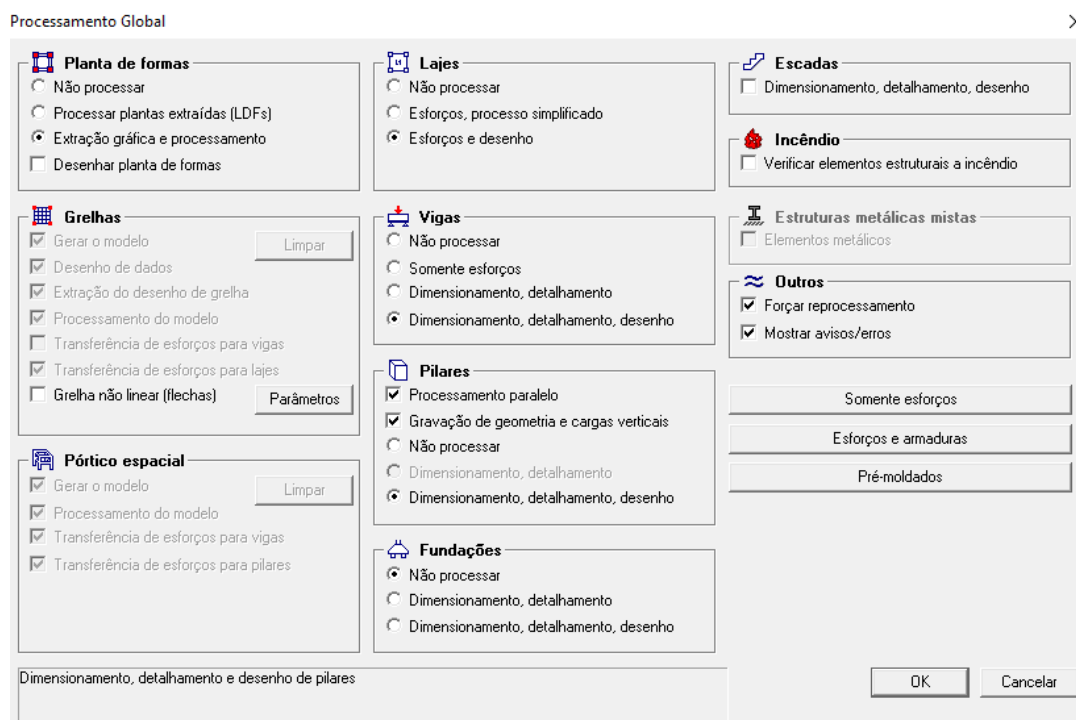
Processamento Global

Planta de formas
Não processar
Processar plantas extraídas (LDFs)
Extração gráfica e processamento
Desenhar planta de formas

Grelhas
Gerar o modelo
Limpar
Desenho de dados
Extração do desenho de grelha
Processamento do modelo
Transferência de esforços para vigas
Transferência de esforços para lajes
Grelha não linear (flechas)
Parâmetros

Pórtico espacial
Gerar o modelo
Limpar
Processamento do modelo
Transferência de esforços para vigas
Transferência de esforços para pilares

Lajes
Não processar
Esforços, processo simplificado
Esforços e desenho

Vigas
Não processar
Somente esforços
Dimensionamento, detalhamento
Dimensionamento, detalhamento, desenho

Pilares
Processamento paralelo
Gravação de geometria e cargas verticais
Não processar
Dimensionamento, detalhamento
Dimensionamento, detalhamento, desenho

Fundações
Não processar
Dimensionamento, detalhamento
Dimensionamento, detalhamento, desenho

Escadas
Dimensionamento, detalhamento, desenho

Incêndio
Verificar elementos estruturais a incêndio

Estruturas metálicas mistas
Elementos metálicos

Outros
Forçar reprocessamento
Mostrar avisos/erros

Somente esforços
Esforços e armaduras
Pré-moldados

Dimensionamento, detalhamento e desenho de pilares

OK
Cancelar